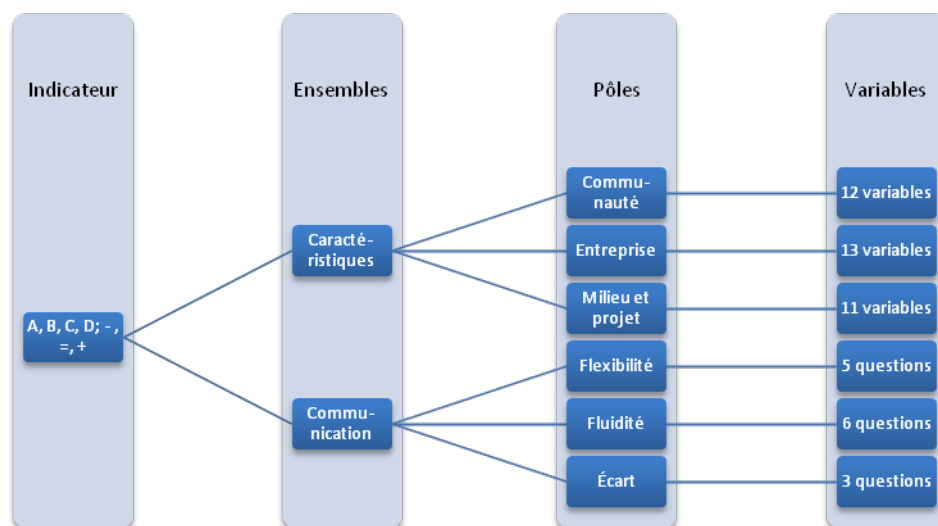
Indicateur

A, B, C, D; - , =, +

Ensembles

Caracté-ristiques

Commu-nication

Pôles

Commu-nauté

Entreprise

Milieu et projet

Flexibilité

Fluidité

Écart

Variables

12 variables

13 variables

11 variables

5 questions

6 questions

3 questions